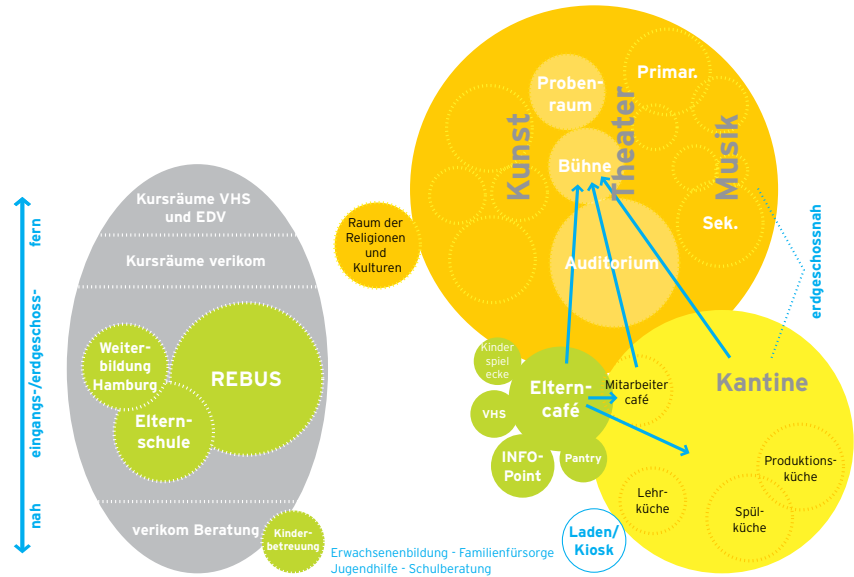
fern

eingangs-/erdgeschoss-

nah

Kursräume VHS und EDV

Kursräume verikom

Weiterbildung Hamburg

REBUS

Elternschule

verikom Beratung

Kinderbetreuung

Erwachsenenbildung - Familienfürsorge
Jugendhilfe - Schulberatung

Raum der Religionen und Kulturen

Probenraum

Primar.

Kunst

Theater

Musik

Bühne

Sek.

Auditorium

erdgeschossnah

Kinderspielecke

Elterncafé

Mitarbeitercafé

Kantine

VHS

INFO-Point

Pantry

Produktionsküche

Lehrküche

Spülküche

Laden/Kiosk